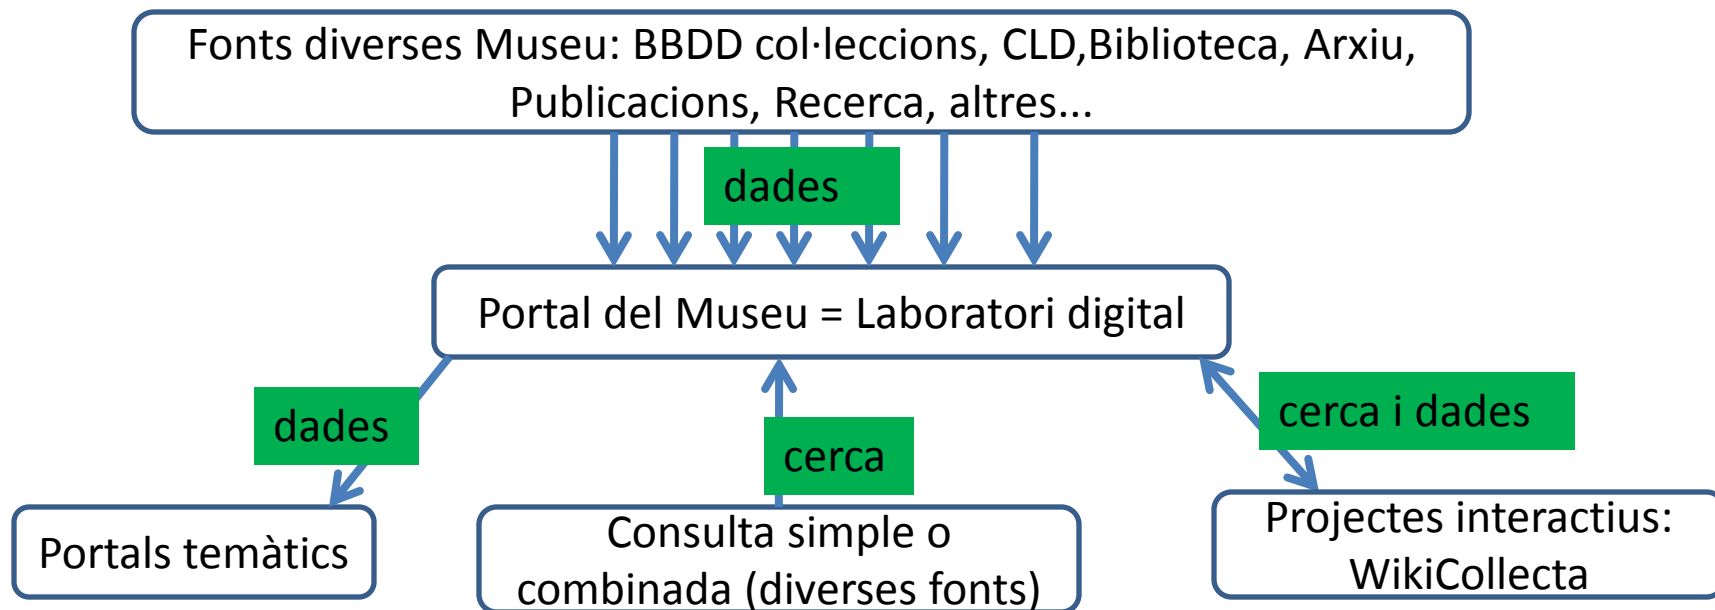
Fonts diverses Museu: BBDD col·leccions, CLD,Biblioteca, Arxiu, Publicacions, Recerca, altres...

dades

Portal del Museu = Laboratori digital

dades

cerca

cerca i dades

Portals temàtics

Consulta simple o combinada (diverses fonts)

Projectes interactius: WikiCollecta